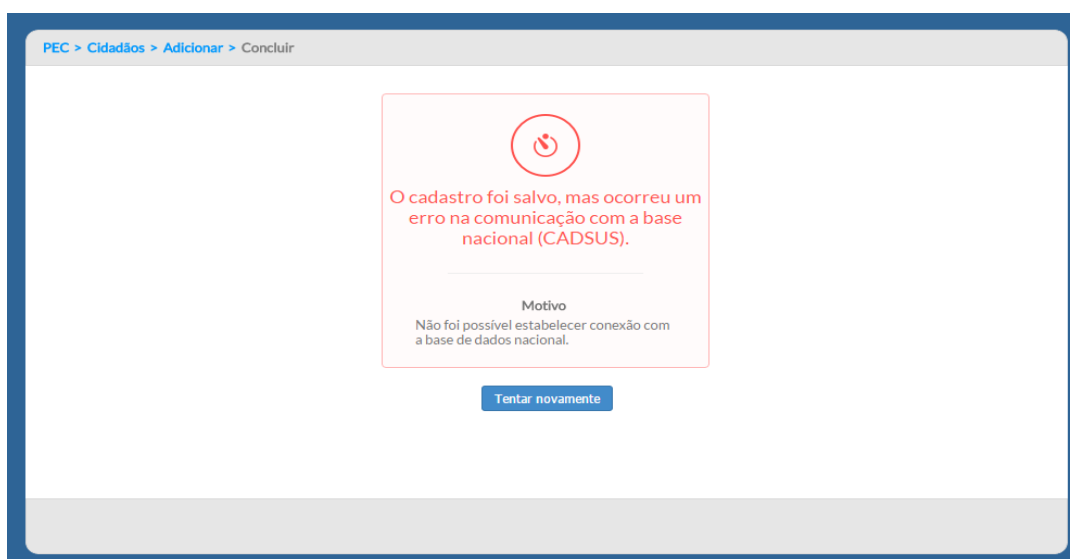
PEC > Cidadãos > Adicionar > Concluir

O cadastro foi salvo, mas ocorreu um erro na comunicação com a base nacional (CADSUS).

Motivo

Não foi possível estabelecer conexão com a base de dados nacional.

Tentar novamente